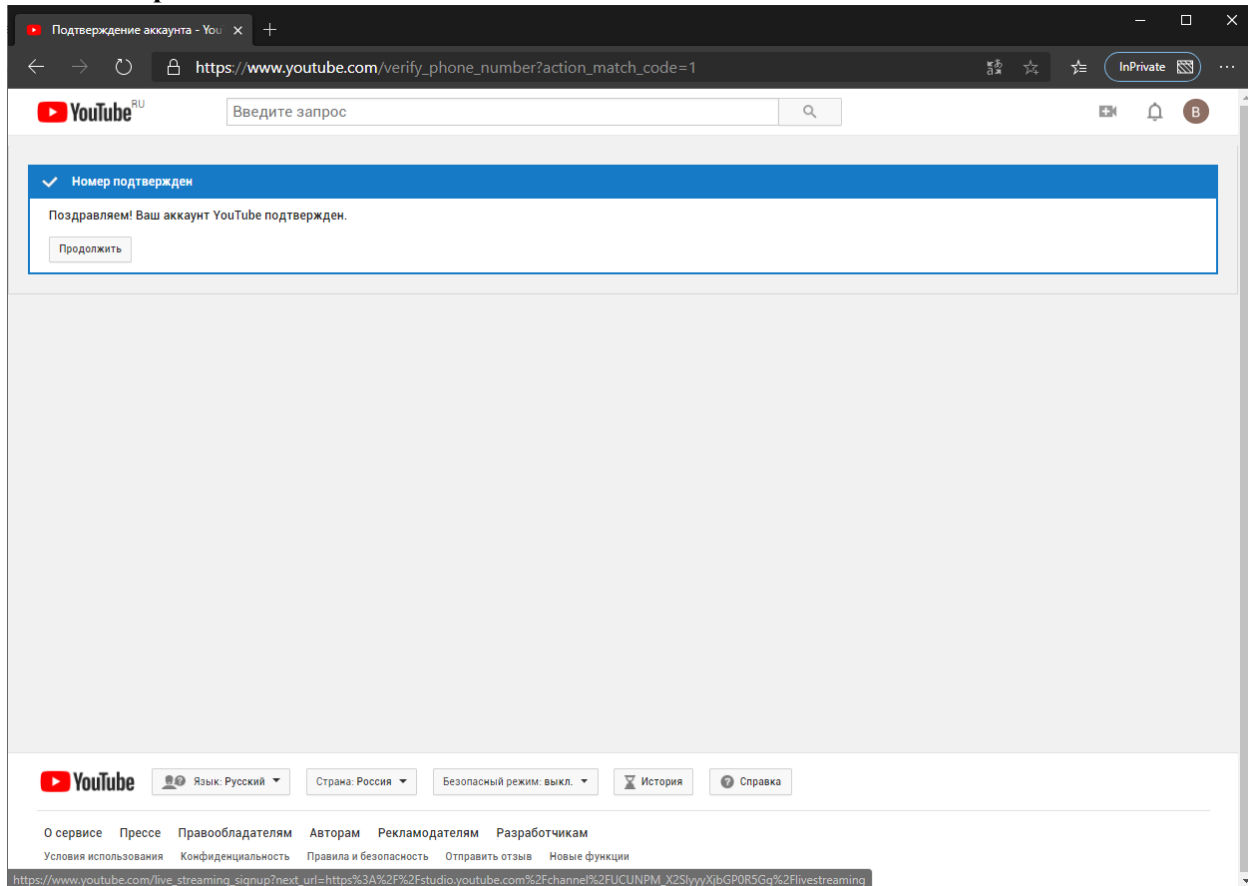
Подтверждение аккаунта - You ×

https://www.youtube.com/verify_phone_number?action_match_code=1

InPrivate

YouTube RU

Введите запрос

B

Номер подтвержден

Поздравляем! Ваш аккаунт YouTube подтвержден.

Продолжить

YouTube

Язык: Русский

Страна: Россия

Безопасный режим: выкл.

История

Справка

О сервисе Прессе Правообладателям Авторам Рекламодателям Разработчикам

Условия использования Конфиденциальность Правила и безопасность Отправить отзыв Новые функции

https://www.youtube.com/live_streaming_signup?next_url=https%3A%2F%2Fstudio.youtube.com%2Fchannel%2FUCUNPM_X2SlyyyXjbGP0R5Gq%2Flivestreaming